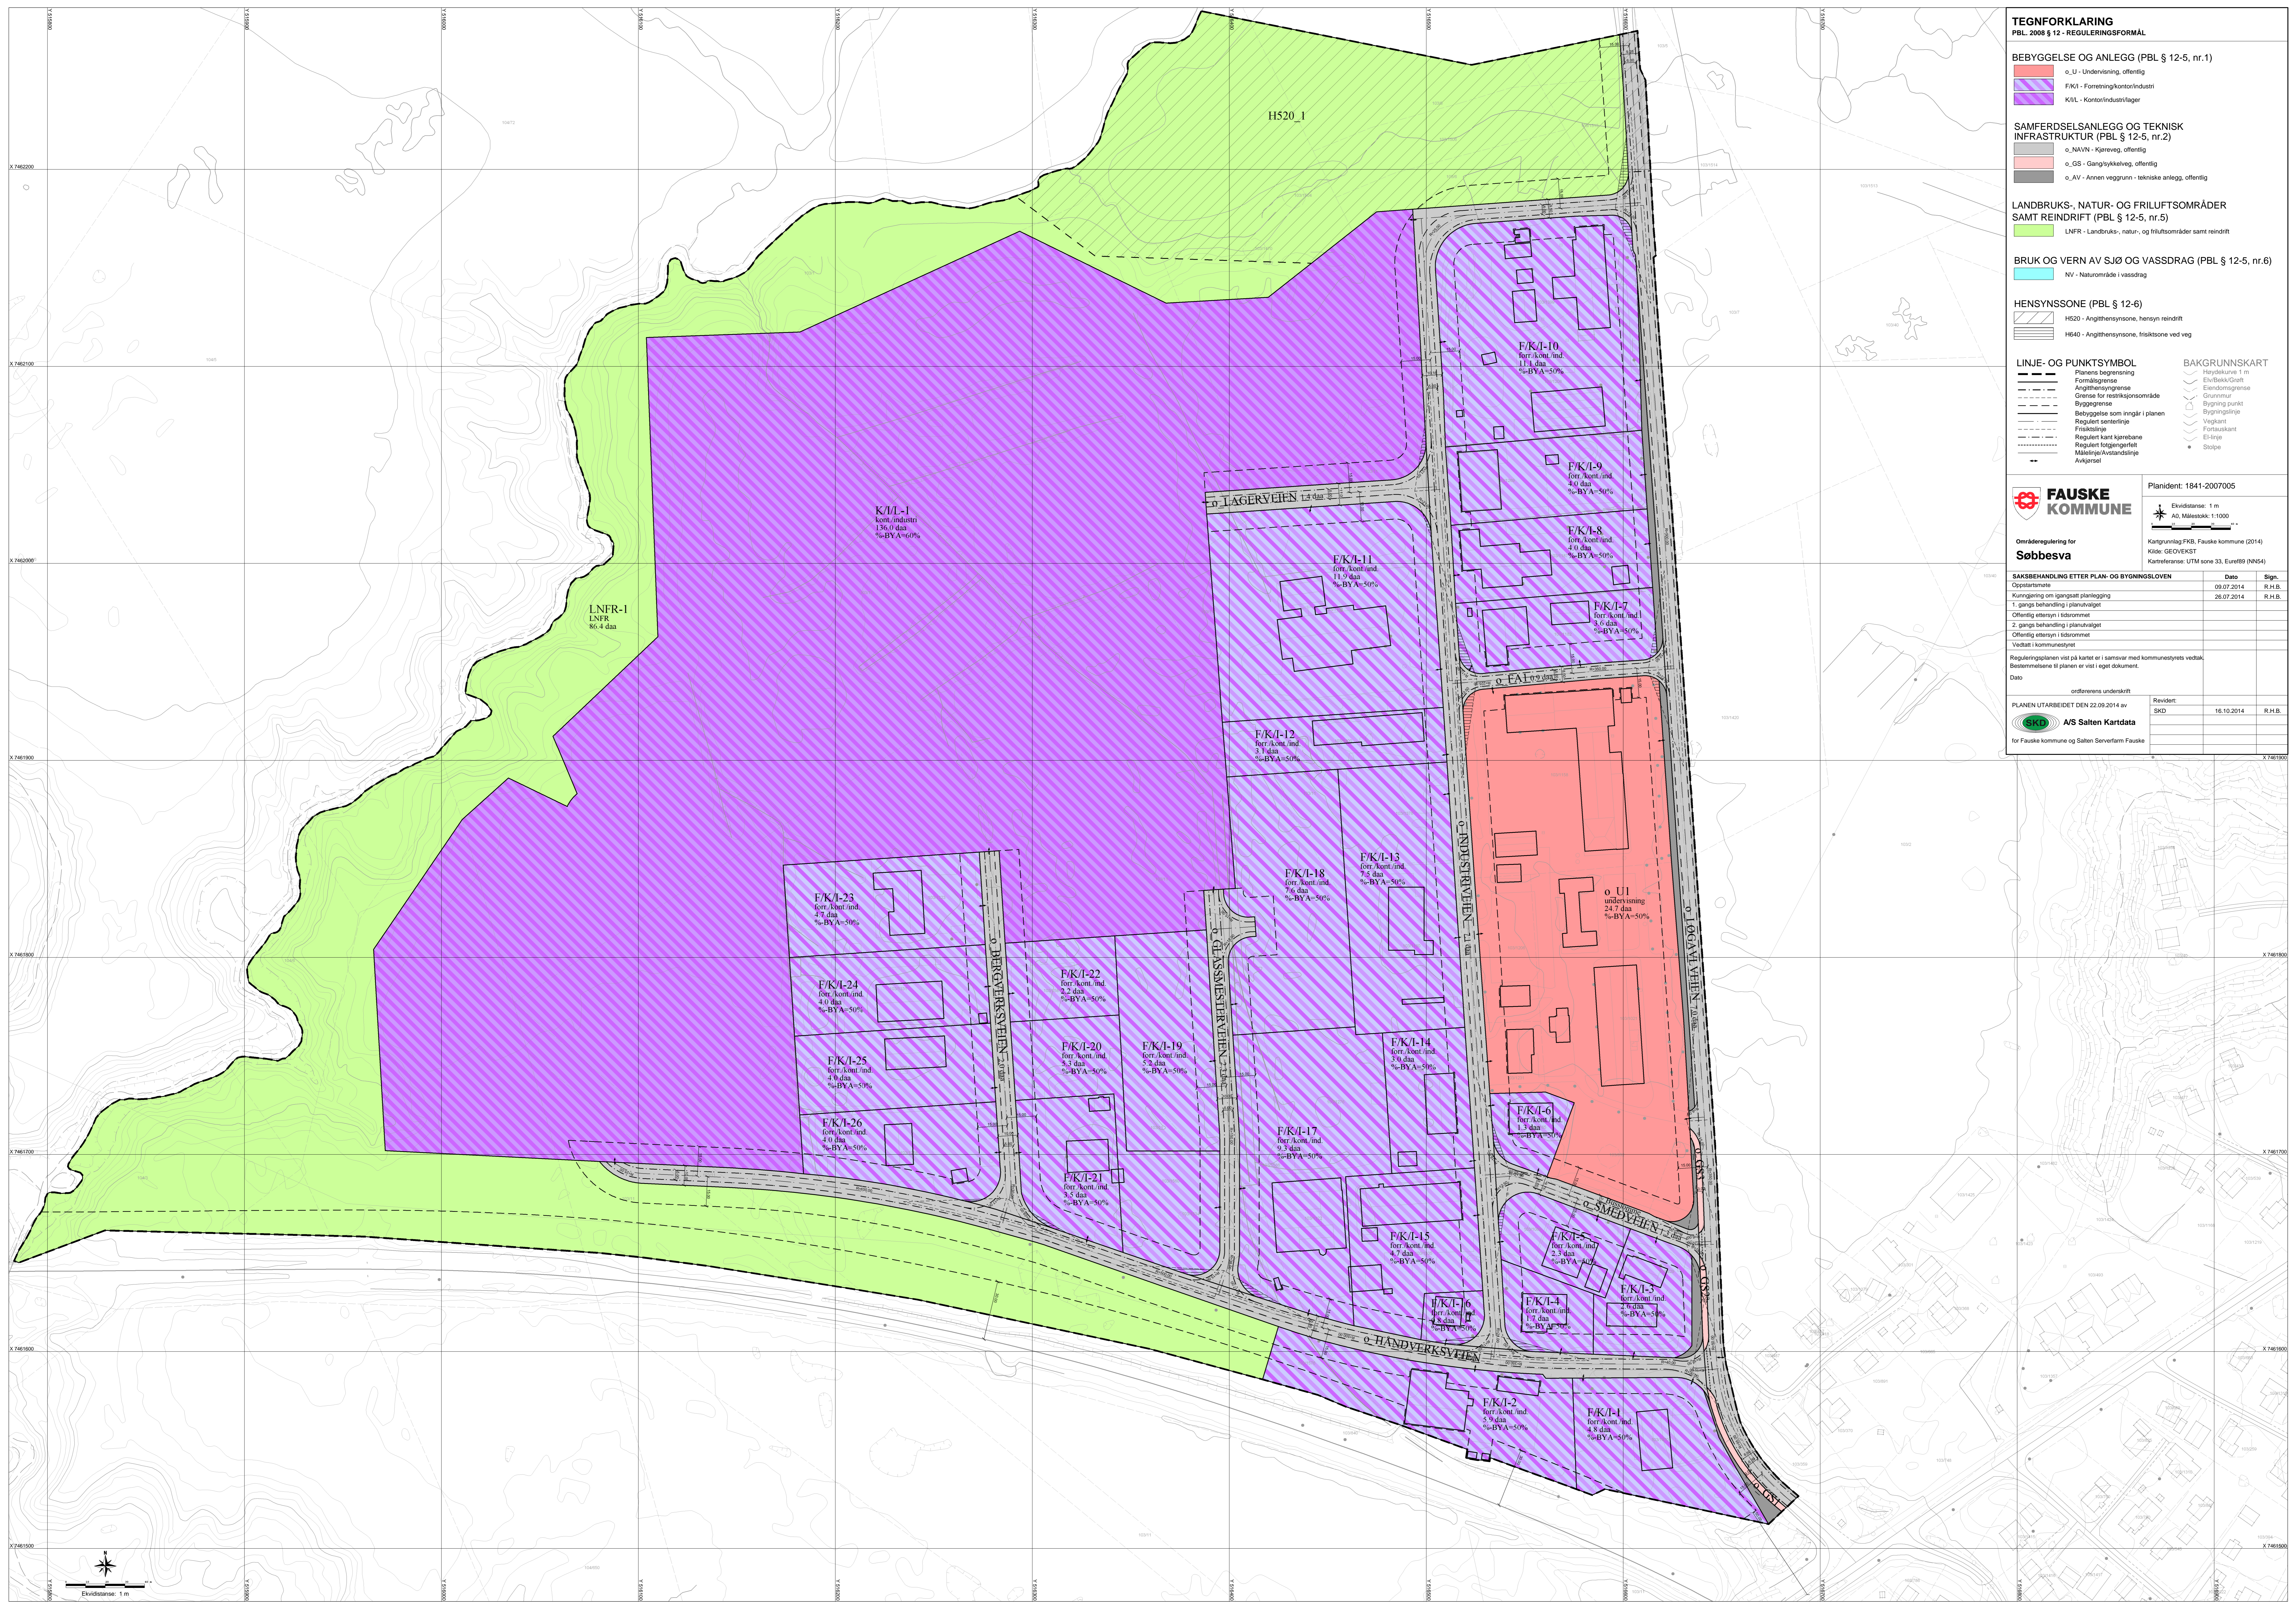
TEGNFORKLARING
PBL. 2008 § 12 - REGULERINGSFORMÅL

BEBYGGELSE OG ANLEGG (PBL § 12-5, nr.1)
o_U - Undervisning, offentlig
F/K/I - Forretning/kontor/industri
K/I/L - Kontor/industri/lager

SAMFERDSELSANLEGG OG TEKNISK INFRASTRUKTUR (PBL § 12-5, nr.2)
o_NAVN - Kjøreveg, offentlig
o_GS - Gang/sykkelveg, offentlig
o_AV - Annen veggrunn - tekniske anlegg, offentlig

LANDBRUKS-, NATUR- OG FRILUFTSOMRÅDER SAMT REINDRIFT (PBL § 12-5, nr.5)
LNFR - Landbruks-, natur-, og friluftsområder samt reindrift

BRUK OG VERN AV SJØ OG VASSDRAG (PBL § 12-5, nr.6)
NV - Naturområde i vassdrag

HENSYNSSONE (PBL § 12-6)
H520 - Angitthensynsone, hensyn reindrift
H640 - Angitthensynsone, frisiktsone ved veg

LINJE- OG PUNKTSYMBOL
Planens begrensning
Formålsgrense
Angitthensyngrense
Grense for restriksjonsområde
Byggegrense
Bebyggelse som inngår i planen
Regulert senterlinje
Frisiktslinje
Regulert kant kjørebane
Regulert fotgjengerfelt
Målelinje/Avstandslinje
Avkjørsel

BAKGRUNNSKART
Høydekurve 1 m
Elv/Bekk/Grøft
Eiendomsgrense
Grunnmur
Bygning punkt
Bygningslinje
Vegkant
Fortauskant
El-linje
Stolpe

Planident: 1841-2007005

FAUSKE KOMMUNE

Ekvidistanse: 1 m
A0, Målestokk: 1:1000

Områderegulering for
Søbbesva

Kartgrunnlag:FKB, Fauske kommune (2014)
Kilde: GEOVEKST
Kartreferanse: UTM sone 33, Euref89 (NN54)

| SAKSBEHANDLING ETTER PLAN- OG BYGNINGSLOVEN | Dato | Sign. |
|---|---|---|
| Oppstartsmøte | 09.07.2014 | R.H.B. |
| Kunngjøring om igangsatt planlegging | 26.07.2014 | R.H.B. |
| 1. gangs behandling i planutvalget | | |
| Offentlig ettersyn i tidsrommet | | |
| 2. gangs behandling i planutvalget | | |
| Offentlig ettersyn i tidsrommet | | |
| Vedtatt i kommunestyret | | |

Reguleringsplanen vist på kartet er i samsvar med kommunestyrets vedtak. Bestemmelsene til planen er vist i eget dokument.
Dato
ordførerens underskrift

PLANEN UTARBEIDET DEN 22.09.2014 av
A/S Salten Kartdata
for Fauske kommune og Salten Serverfarm Fauske

| Revidert: | | |
|---|---|---|
| SKD | 16.10.2014 | R.H.B. |

H520_1

LNFR-1
LNFR
86.4 daa

K/I/L-1
kont./industri
136.0 daa
%-BYA=60%

F/K/I-10
forr./kont./ind
11.1 daa
%-BYA=50%

F/K/I-9
forr./kont./ind
4.0 daa
%-BYA=50%

F/K/I-8
forr./kont./ind
4.0 daa
%-BYA=50%

F/K/I-7
forr./kont./ind
3.6 daa
%-BYA=50%

F/K/I-11
forr./kont./ind
11.9 daa
%-BYA=50%

F/K/I-12
forr./kont./ind
3.1 daa
%-BYA=50%

F/K/I-13
forr./kont./ind
7.5 daa
%-BYA=50%

F/K/I-18
forr./kont./ind
7.6 daa
%-BYA=50%

F/K/I-14
forr./kont./ind
3.0 daa
%-BYA=50%

F/K/I-17
forr./kont./ind
9.3 daa
%-BYA=50%

F/K/I-15
forr./kont./ind
4.7 daa
%-BYA=50%

F/K/I-16
forr./kont./ind
%-BYA=50%

F/K/I-6
forr./kont./ind
1.3 daa
%-BYA=50%

F/K/I-5
forr./kont./ind
2.3 daa
%-BYA=50%

F/K/I-4
forr./kont./ind
1.7 daa
%-BYA=50%

F/K/I-3
forr./kont./ind
2.6 daa
%-BYA=50%

F/K/I-2
forr./kont./ind
5.9 daa
%-BYA=50%

F/K/I-1
forr./kont./ind
4.8 daa
%-BYA=50%

o_U1
undervisning
24.7 daa
%-BYA=50%

F/K/I-23
forr./kont./ind
4.7 daa
%-BYA=50%

F/K/I-24
forr./kont./ind
4.0 daa
%-BYA=50%

F/K/I-25
forr./kont./ind
4.5 daa
%-BYA=50%

F/K/I-26
forr./kont./ind
4.0 daa
%-BYA=50%

F/K/I-22
forr./kont./ind
2.2 daa
%-BYA=50%

F/K/I-20
forr./kont./ind
3.3 daa
%-BYA=50%

F/K/I-19
forr./kont./ind
5.2 daa
%-BYA=50%

F/K/I-21
forr./kont./ind
3.5 daa
%-BYA=50%

o_LAGERVEIEN
o_FAI
o_INDUSTRIVEIEN
o_LOGAVEIEN
o_BERGVERKSVEIEN
o_GLASSMESTERVEIEN
o_SMEDVEIEN
o_HÅNDVERKSVEIEN
o_GS1
o_GS2
o_GS3

X 7462200
X 7462100
X 7462000
X 7461900
X 7461800
X 7461700
X 7461600
X 7461500

Ekvidistanse: 1 m